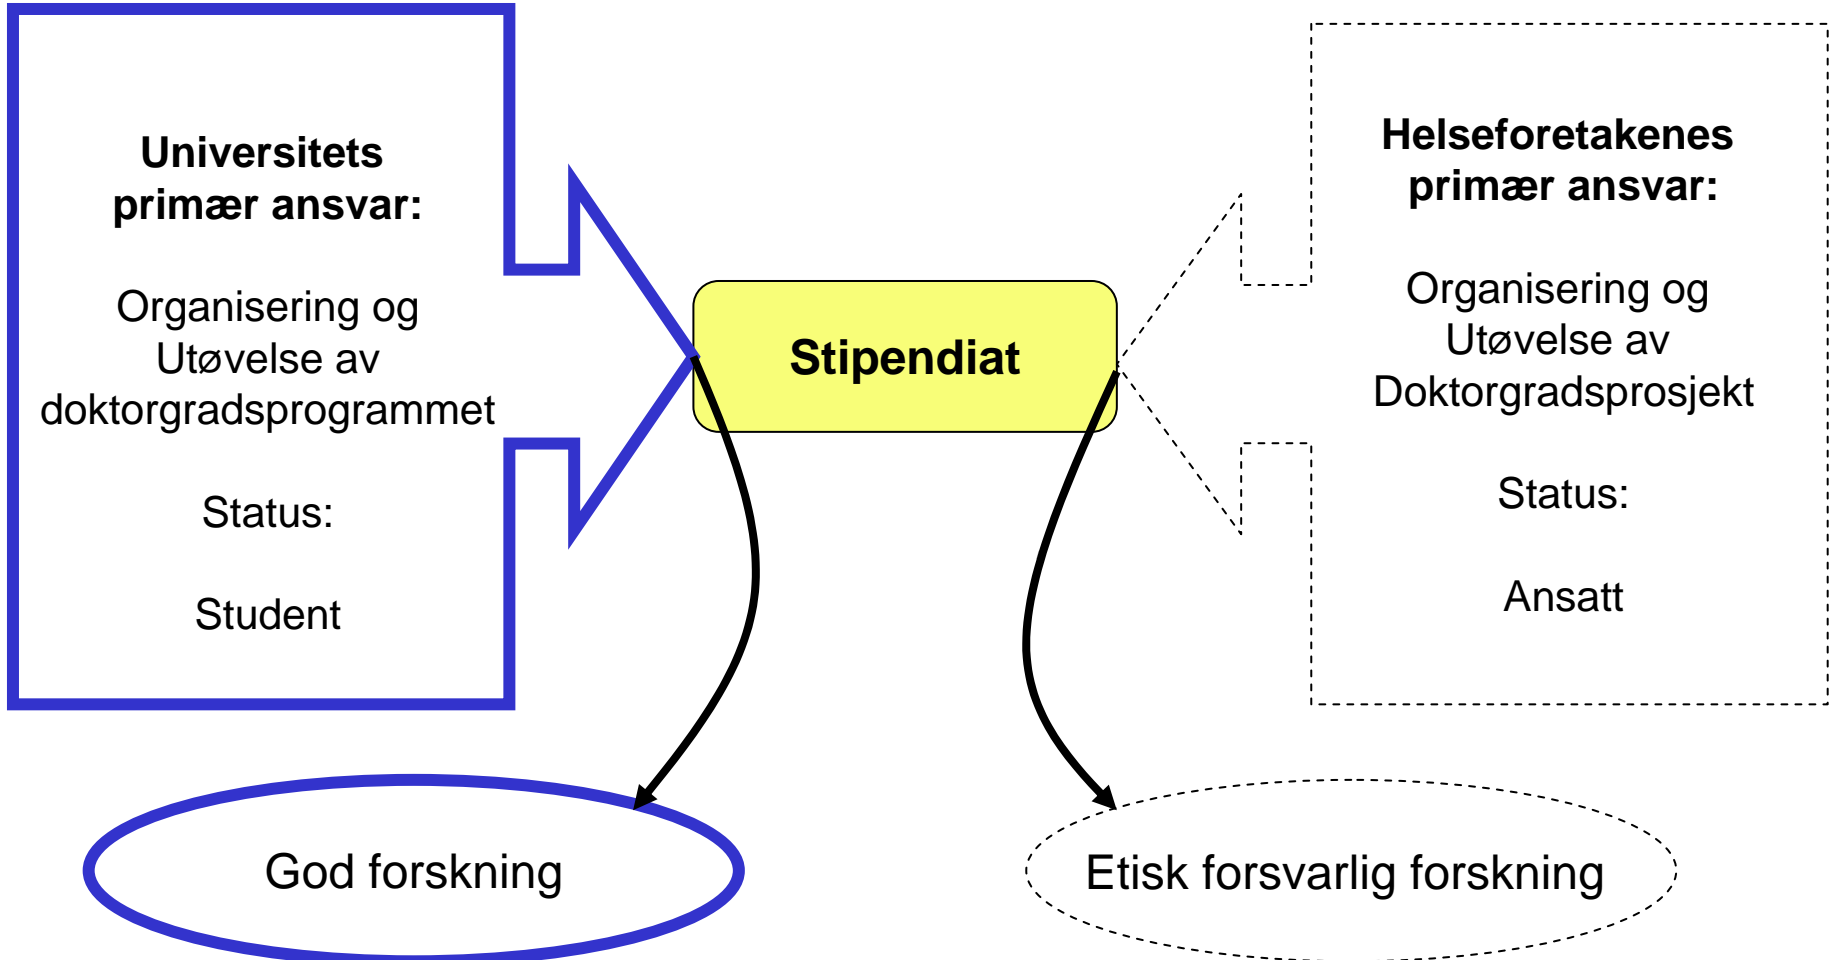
Universitets primær ansvar:

Organisering og Utøvelse av doktorgradsprogrammet

Status:

Student

Stipendiat

Helseforetakenes primær ansvar:

Organisering og Utøvelse av Doktorgradsprosjekt

Status:

Ansatt

God forskning

Etisk forsvarlig forskning